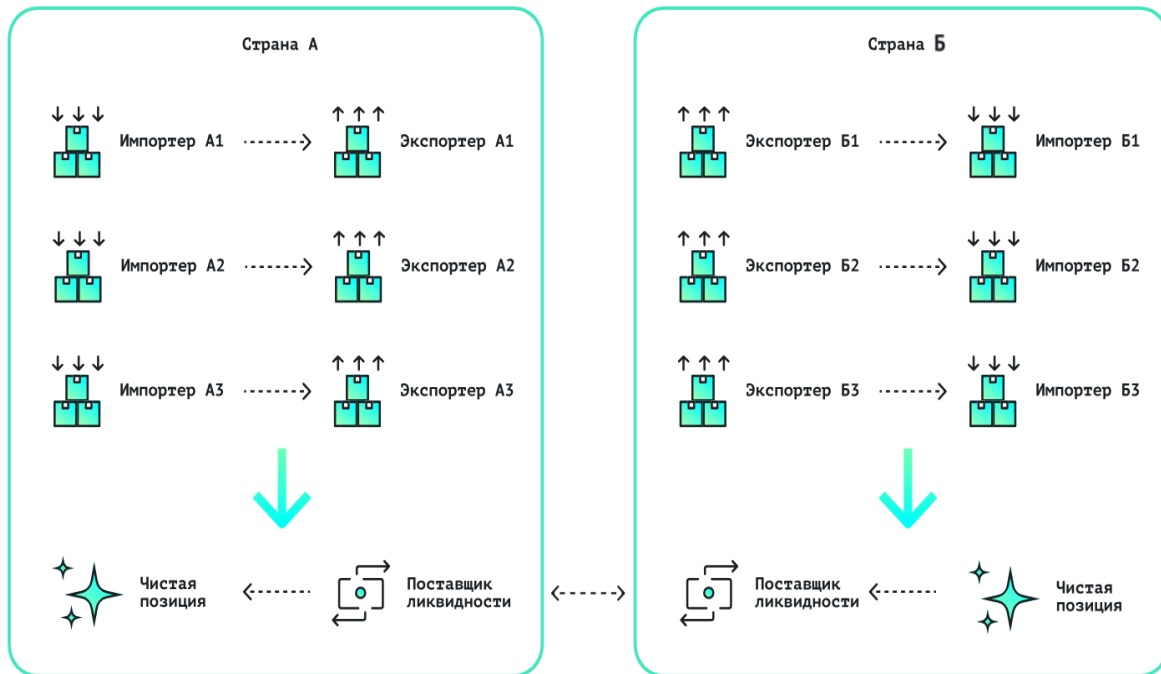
Страна А

Импортер А1

Экспортер А1

Импортер А2

Экспортер А2

Импортер А3

Экспортер А3

Чистая позиция

Поставщик ликвидности

Страна Б

Экспортер Б1

Импортер Б1

Экспортер Б2

Импортер Б2

Экспортер Б3

Импортер Б3

Поставщик ликвидности

Чистая позиция